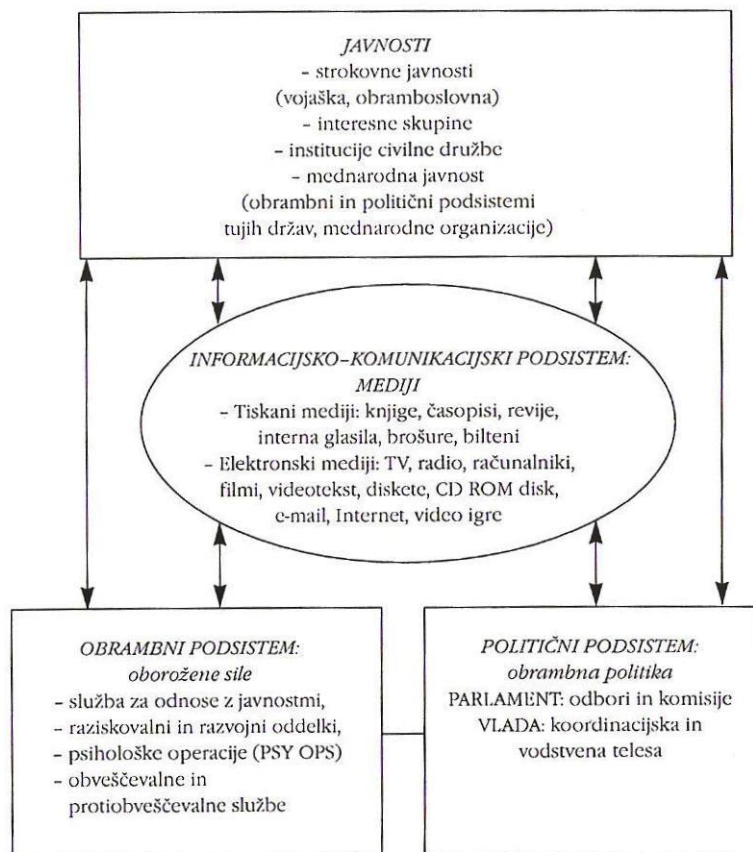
JAVNOSTI
- strokovne javnosti (vojaška, obramboslovna)
- interesne skupine
- institucije civilne družbe
- mednarodna javnost (obrambni in politični podsistemi tujih držav, mednarodne organizacije)

INFORMACIJSKO-KOMUNIKACIJSKI PODSISTEM: MEDIJI
- Tiskani mediji: knjige, časopisi, revije, interna glasila, brošure, bilteni
- Elektronski mediji: TV, radio, računalniki, filmi, videotekst, diskete, CD ROM disk, e-mail, Internet, video igre

OBRAMBNI PODSISTEM: oborožene sile
- služba za odnose z javnostmi,
- raziskovalni in razvojni oddelki,
- psihološke operacije (PSY OPS)
- obveščevalne in protiobveščevalne službe

POLITIČNI PODSISTEM: obrambna politika
PARLAMENT: odbori in komisije
VLADA: koordinacijska in vodstvena telesa